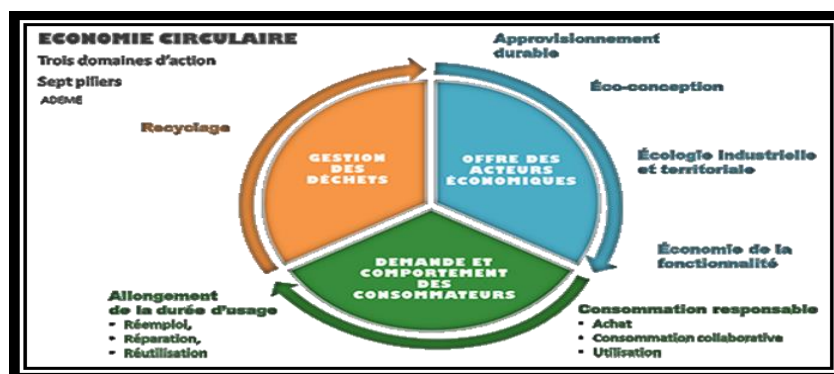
ECONOMIE CIRCULAIRE
Trois domaines d'action
Sept piliers
ADEME

Approvisionnement durable

Éco-conception

Écologie industrielle et territoriale

Économie de la fonctionnalité

Recyclage

GESTION DES DÉCHETS

OFFRE DES ACTEURS ÉCONOMIQUES

DEMANDE ET COMPORTEMENT DES CONSOMMATEURS

Allongement de la durée d'usage
- Réemploi,
- Réparation,
- Réutilisation

Consommation responsable
- Achat
- Consommation collaborative
- Utilisation